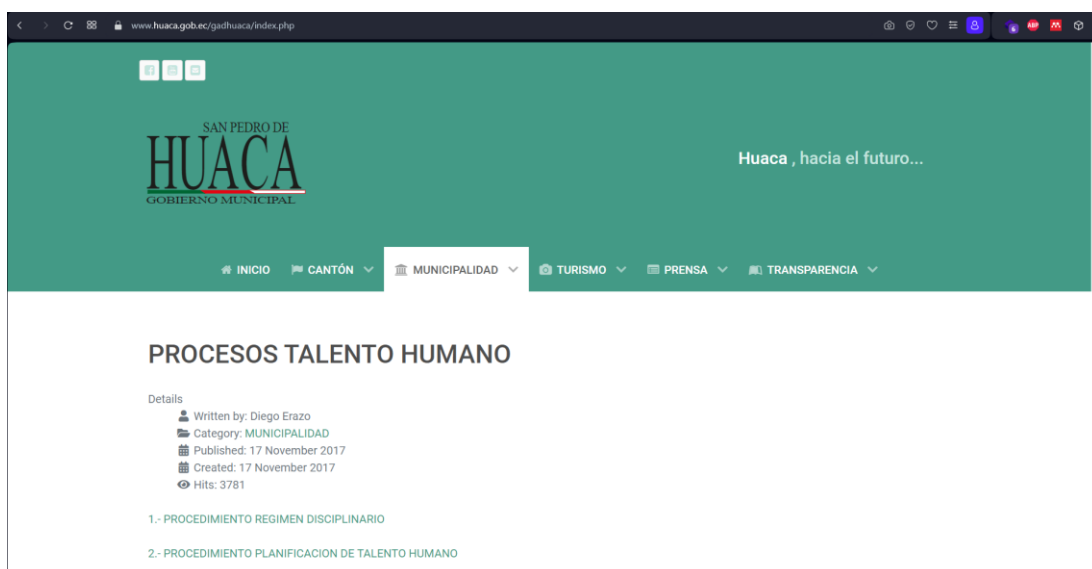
www.huaca.gob.ec/gadhuaca/index.php

SAN PEDRO DE
HUACA
GOBIERNO MUNICIPAL

Huaca , hacia el futuro...

INICIO CANTÓN MUNICIPALIDAD TURISMO PRENSA TRANSPARENCIA

PROCESOS TALENTO HUMANO

Details
Written by: Diego Erazo
Category: MUNICIPALIDAD
Published: 17 November 2017
Created: 17 November 2017
Hits: 3781

1.- PROCEDIMIENTO REGIMEN DISCIPLINARIO

2.- PROCEDIMIENTO PLANIFICACION DE TALENTO HUMANO